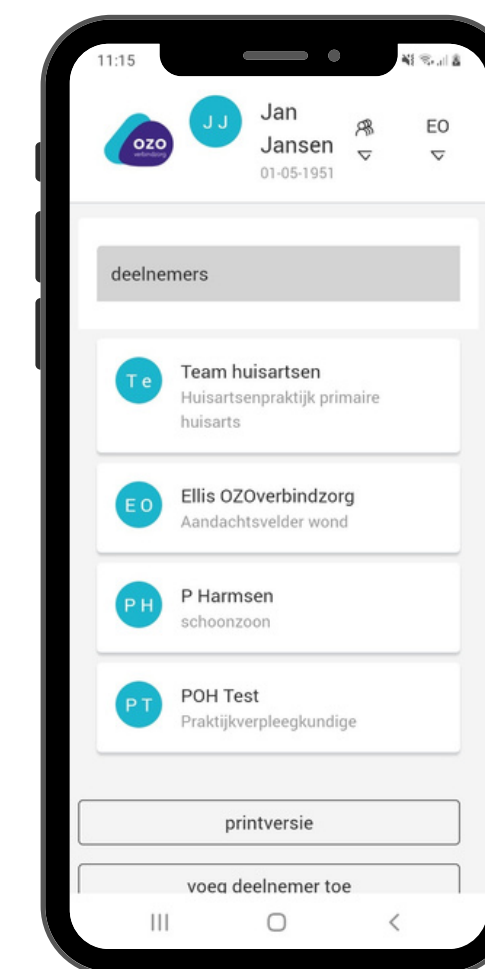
11:15

ozo
verbindzorg

J J

Jan Jansen
01-05-1951

EO

deelnemers

T e
Team huisartsen
Huisartsenpraktijk primaire huisarts

E O
Ellis OZOverbindzorg
Aandachtsvelder wond

P H
P Harmsen
schoonzoon

P T
POH Test
Praktijkverpleegkundige

printversie

voeg deelnemer toe